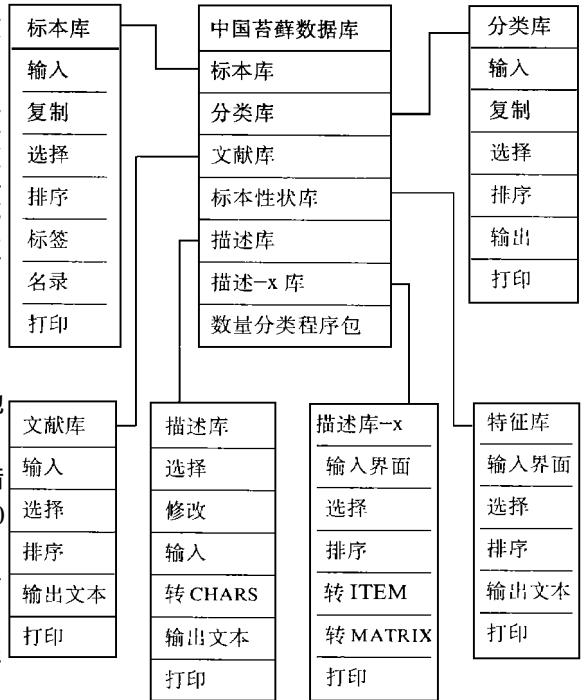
中国苔藓数据库
标本库
分类库
文献库
标本性状库
描述库
描述-x 库
数量分类程序包

标本库
输入
复制
选择
排序
标签
名录
打印

分类库
输入
复制
选择
排序
输出
打印

文献库
输入
选择
排序
输出文本
打印

描述库
选择
修改
输入
转 CHARS
输出文本
打印

描述库-x
输入界面
选择
排序
转 ITEM
转 MATRIX
打印

特征库
输入界面
选择
排序
输出文本
打印